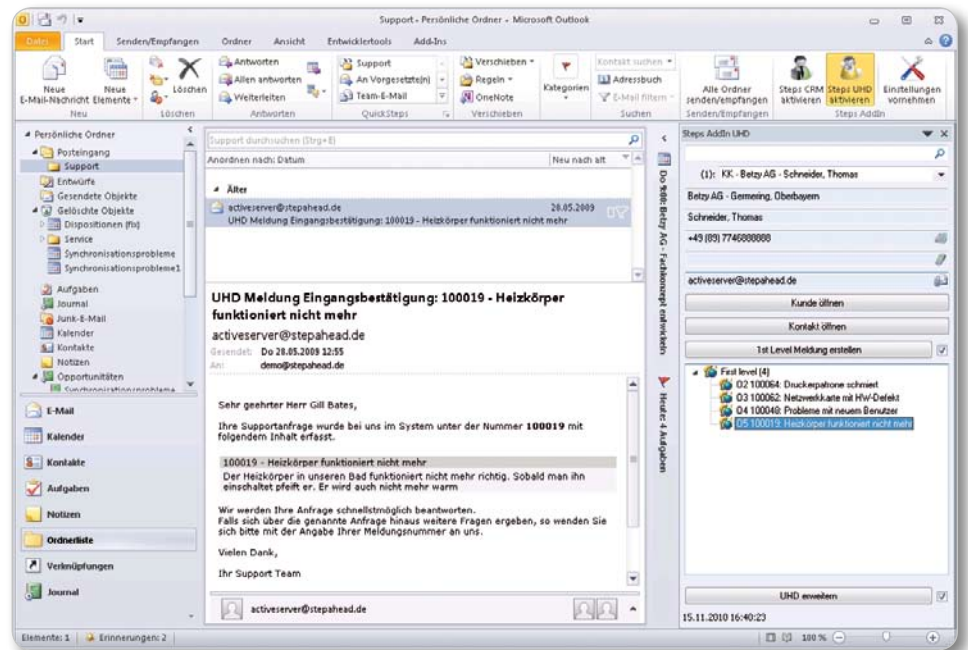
Support - Persönliche Ordner - Microsoft Outlook

Datei | Start | Senden/Empfangen | Ordner | Ansicht | Entwicklertools | Add-Ins

Neue E-Mail-Nachricht | Neue Elemente | Neu
Löschen | Löschen
Antworten | Allen antworten | Weiterleiten | Antworten
Support | An Vorgesetzte(n) | Team-E-Mail | QuickSteps
Verschieben | Regeln | OneNote | Verschieben
Kategorien
Kontakt suchen | Adressbuch | E-Mail filtern | Suchen
Alle Ordner senden/empfangen | Senden/Empfangen
Steps CRM aktivieren | Steps UHD aktivieren | Einstellungen vornehmen | Steps AddIn

Persönliche Ordner
Posteingang
Support
Entwürfe
Gesendete Objekte
Gelöschte Objekte
Dispositionen (fix)
Service
Synchronisationsprobleme
Synchronisationsprobleme1
Aufgaben
Journal
Junk-E-Mail
Kalender
Kontakte
Notizen
Opportunitäten
Synchronisationsprobleme

E-Mail
Kalender
Kontakte
Aufgaben
Notizen
Ordnerliste
Verknüpfungen
Journal

Support durchsuchen (Strg+E)
Anordnen nach: Datum | Neu nach alt
Älter
activeserver@stepahead.de 28.05.2009
UHD Meldung Eingangsbestätigung: 100019 - Heizkörper funktioniert nicht mehr

UHD Meldung Eingangsbestätigung: 100019 - Heizkörper funktioniert nicht mehr
activeserver@stepahead.de
Gesendet: Do 28.05.2009 12:55
An: demo@stepahead.de

Sehr geehrter Herr Gill Bates,

Ihre Supportanfrage wurde bei uns im System unter der Nummer **100019** mit folgendem Inhalt erfasst.

100019 - Heizkörper funktioniert nicht mehr
Der Heizkörper in unseren Bad funktioniert nicht mehr richtig. Sobald man ihn einschaltet pfeift er. Er wird auch nicht mehr warm

Wir werden Ihre Anfrage schnellstmöglich beantworten.
Falls sich über die genannte Anfrage hinaus weitere Fragen ergeben, so wenden Sie sich bitte mit der Angabe Ihrer Meldungsnummer an uns.

Vielen Dank,

Ihr Support Team

activeserver@stepahead.de

Do 18:00: Betzy AG - Fachkonzept entwickeln
Heute: 4 Aufgaben

Steps AddIn UHD
(1): KK - Betzy AG - Schneider, Thomas
Betzy AG - Germering, Oberbayern
Schneider, Thomas
+49 (89) 7746888888
activeserver@stepahead.de
Kunde öffnen
Kontakt öffnen
1st Level Meldung erstellen
First level (4)
02 100064: Druckerpatrone schmiert
03 100062: Netzwerkkarte mit HW-Defekt
04 100048: Probleme mit neuem Benutzer
05 100019: Heizkörper funktioniert nicht mehr
UHD erweitern
15.11.2010 16:40:23

Elemente: 1 | Erinnerungen: 2 | 100 %